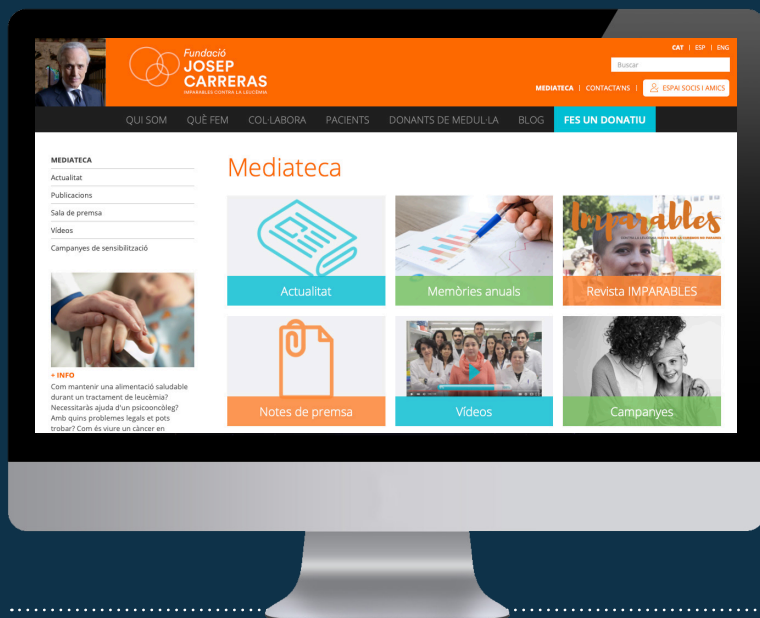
Fundació
JOSEP
CARRERAS
IMPARABLES CONTRA LA LEUCÈMIA

CAT | ESP | ENG
Buscar
MEDIATECA | CONTACTANS | ESPAI SOCIS I AMICS

QUI SOM QUÈ FEM COL·LABORA PACIENTS DONANTS DE MEDUL·LA BLOG FES UN DONATIU

MEDIATECA
Actualitat
Publicacions
Sala de premsa
Vídeos
Campanyes de sensibilització

+ INFO
Com mantenir una alimentació saludable durant un tractament de leucèmia? Necessitarás ajuda d'un psicooncòleg? Amb quins problemes legals et pots trobar? Com és viure un càncer en

Mediateca

Actualitat
Memòries anuals
Imparables
Revista IMPARABLES
Notes de premsa
Vídeos
Campanyes